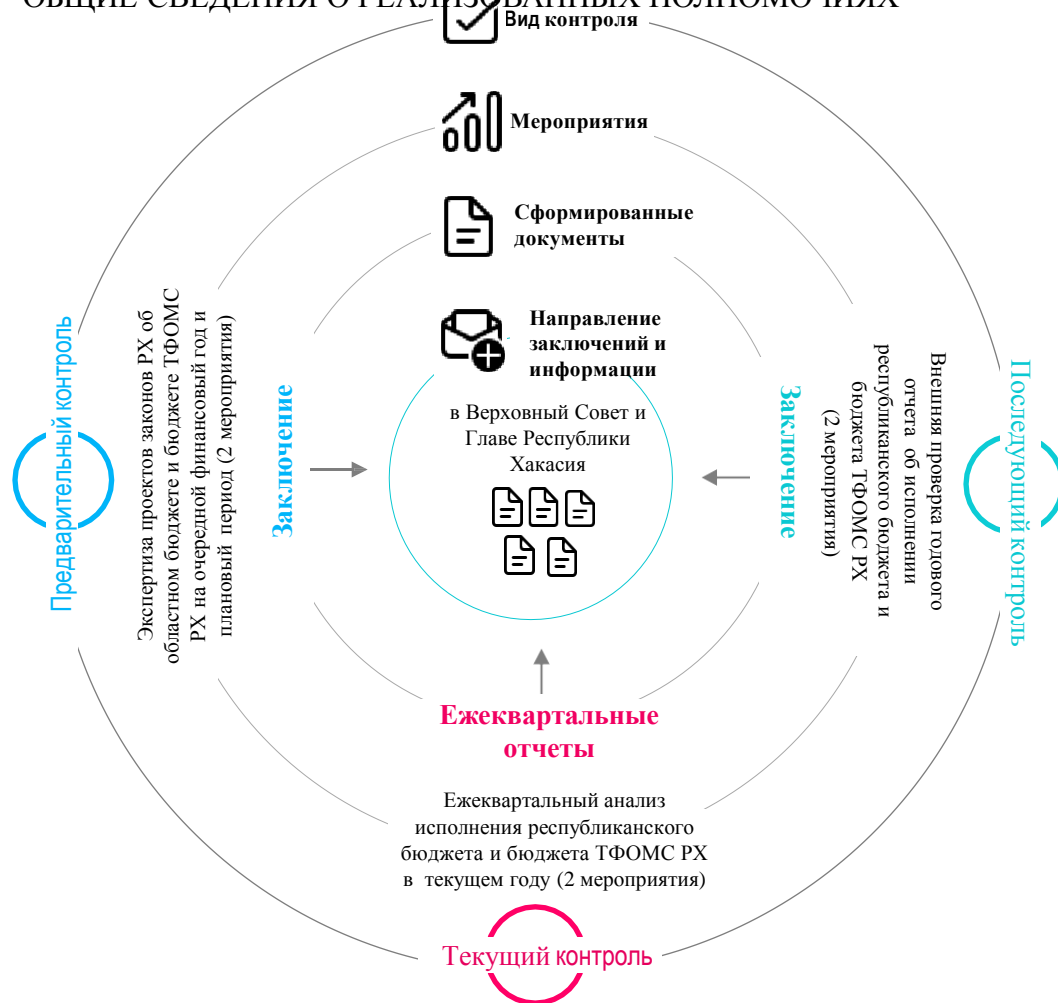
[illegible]

Вид контроля

Мероприятия

Сформированные документы

Направление заключений и информации

в Верховный Совет и Главе Республики Хакасия

Предварительный контроль

Экспертиза проектов законов РХ об областном бюджете и бюджете ТФОМС РХ на очередной финансовый год и плановый период (2 мероприятия)

Заключение

Последующий контроль

Внешняя проверка годового отчета об исполнении республиканского бюджета и бюджета ТФОМС РХ (2 мероприятия)

Заключение

Ежеквартальные отчеты

Ежеквартальный анализ исполнения республиканского бюджета и бюджета ТФОМС РХ в текущем году (2 мероприятия)

Текущий контроль